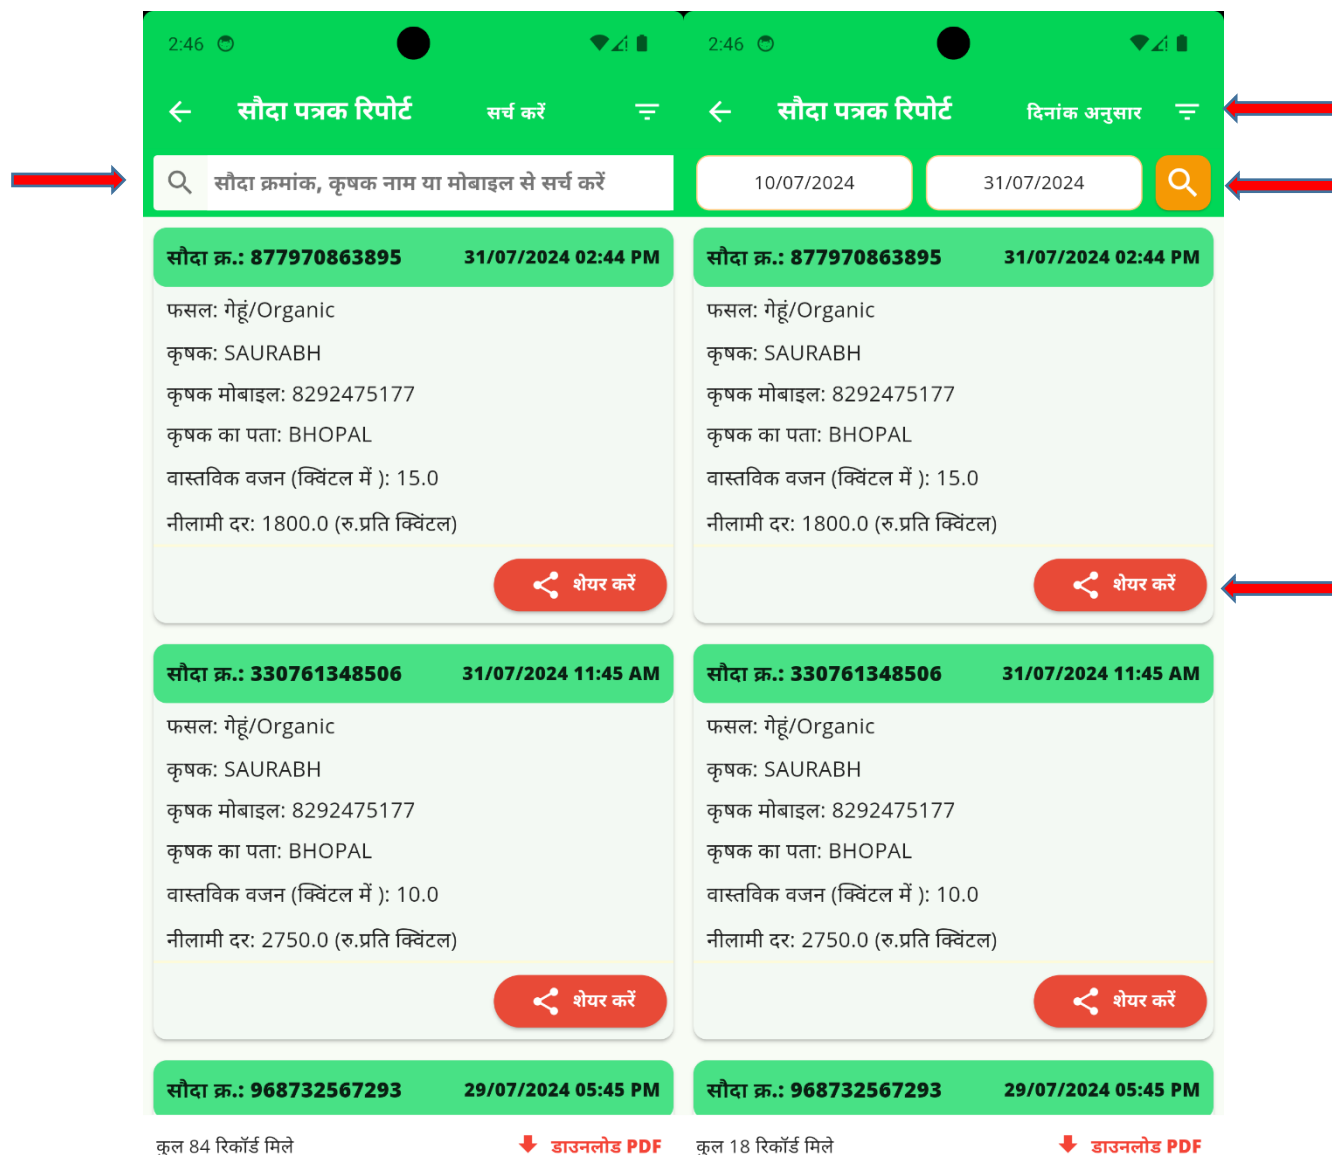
2:46

सौदा पत्रक रिपोर्ट

सर्च करें

सौदा क्रमांक, कृषक नाम या मोबाइल से सर्च करें

सौदा क्र.: 877970863895 31/07/2024 02:44 PM

फसल: गेहूं/Organic

कृषक: SAURABH

कृषक मोबाइल: 8292475177

कृषक का पता: BHOPAL

वास्तविक वजन (क्विंटल में ): 15.0

नीलामी दर: 1800.0 (रु.प्रति क्विंटल)

शेयर करें

सौदा क्र.: 330761348506 31/07/2024 11:45 AM

फसल: गेहूं/Organic

कृषक: SAURABH

कृषक मोबाइल: 8292475177

कृषक का पता: BHOPAL

वास्तविक वजन (क्विंटल में ): 10.0

नीलामी दर: 2750.0 (रु.प्रति क्विंटल)

शेयर करें

सौदा क्र.: 968732567293 29/07/2024 05:45 PM

कुल 84 रिकॉर्ड मिले

डाउनलोड PDF

2:46

सौदा पत्रक रिपोर्ट

दिनांक अनुसार

10/07/2024

31/07/2024

सौदा क्र.: 877970863895 31/07/2024 02:44 PM

फसल: गेहूं/Organic

कृषक: SAURABH

कृषक मोबाइल: 8292475177

कृषक का पता: BHOPAL

वास्तविक वजन (क्विंटल में ): 15.0

नीलामी दर: 1800.0 (रु.प्रति क्विंटल)

शेयर करें

सौदा क्र.: 330761348506 31/07/2024 11:45 AM

फसल: गेहूं/Organic

कृषक: SAURABH

कृषक मोबाइल: 8292475177

कृषक का पता: BHOPAL

वास्तविक वजन (क्विंटल में ): 10.0

नीलामी दर: 2750.0 (रु.प्रति क्विंटल)

शेयर करें

सौदा क्र.: 968732567293 29/07/2024 05:45 PM

कुल 18 रिकॉर्ड मिले

डाउनलोड PDF